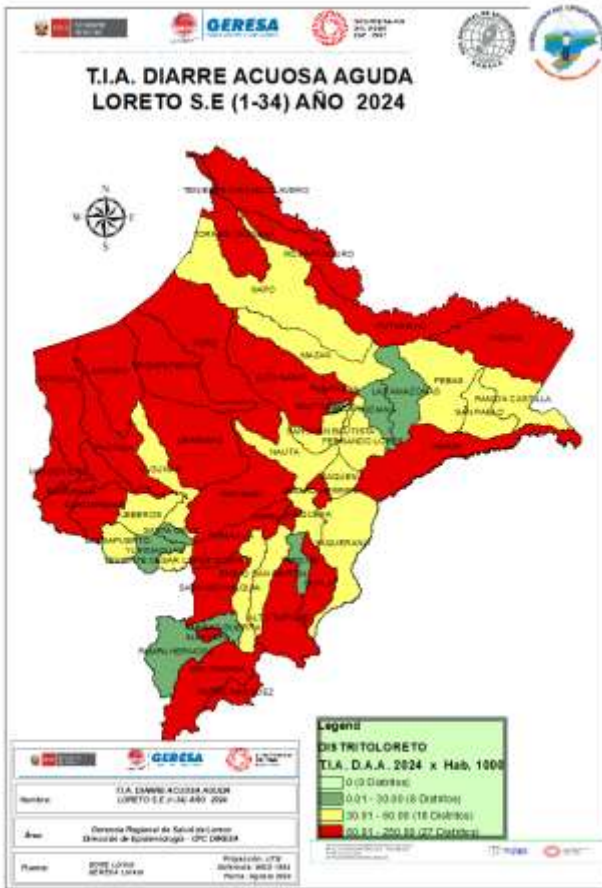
GERESA

T.I.A. DIARRE ACUOSA AGUDA
LORETO S.E (1-34) AÑO 2024

N
S

SAPO
NAUTA
PEBAS
SAN PABLO
RAMON CASTILLA
JEBEROS
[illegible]

Legend
DISTRITOLORETO
T.I.A. D.A.A. 2024 x Hab. 1000
0 (0 Distritos)
0.01 - 30.00 (8 Distritos)
30.01 - 60.00 (18 Distritos)
60.01 - 250.00 (27 Distritos)

GERESA

| Nombre: | T.I.A. DIARRE ACUOSA AGUDA LORETO S.E (1-34) AÑO 2024 |
|---|---|
| Área: | Gerencia Regional de Salud de Loreto Dirección de Epidemiología - CPC DIRESA |
| Fuente: | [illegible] |